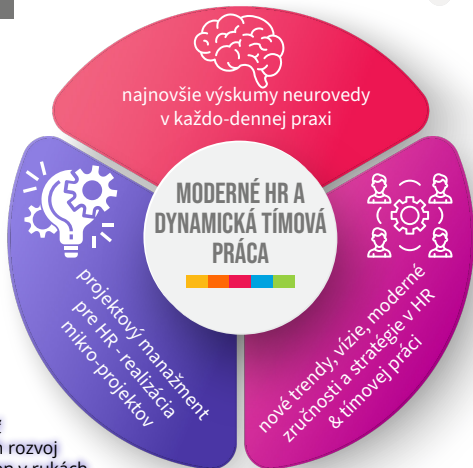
najnovšie výskumy neurovedy v každo-dennej praxi

MODERNÉ HR A DYNAMICKÁ TÍMOVÁ PRÁCA

projektový manažment pre HR - realizácia mikro-projektov

nové trendy, vízie, moderné zručnosti a stratégie v HR & tímovej práci

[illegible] rozvoj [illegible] v rukách